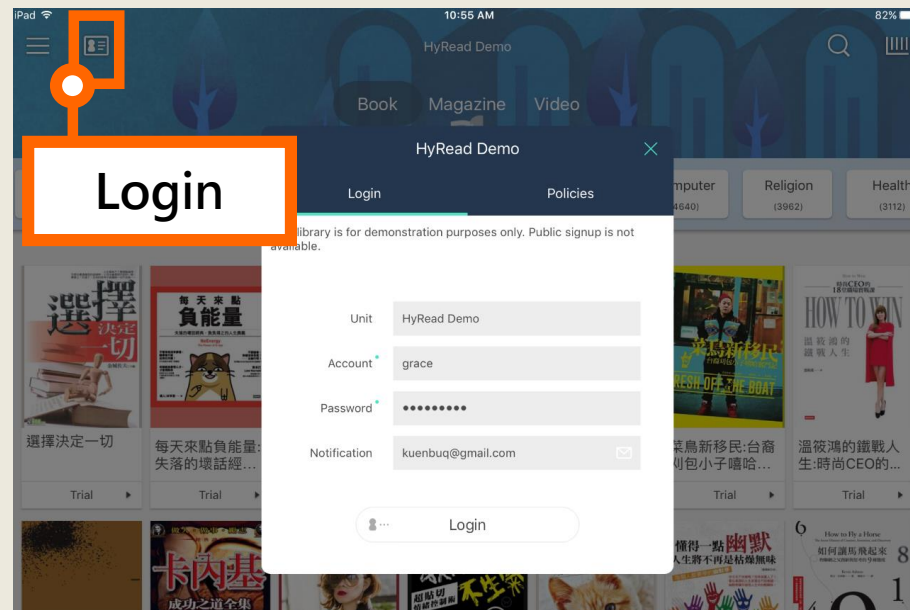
iPad 10:55 AM 82%

HyRead Demo

Book Magazine Video

Login

HyRead Demo

Login Policies

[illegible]mputer (4640) Religion (3962) Health (3112)

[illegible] library is for demonstration purposes only. Public signup is not available.

Unit HyRead Demo

Account* grace

Password* ●●●●●●●●●

Notification kuenbuq@gmail.com

Login

選擇 決定 一切

每天來點 負能量

選擇決定一切

每天來點負能量:失落的壞話經…

Trial

Trial

菜鳥新移民

FRESH OFF THE BOAT

菜鳥新移民:台裔刈包小子嗆哈…

Trial

HOW TO WIN 溫筱鴻的鐵戰人生

溫筱鴻的鐵戰人生:時尚CEO的…

Trial

卡內基 成功之道全集

不生氣

懂得一點幽默

人生將不再是枯燥無味

How to Fly a Horse 如何讓馬飛起來

8